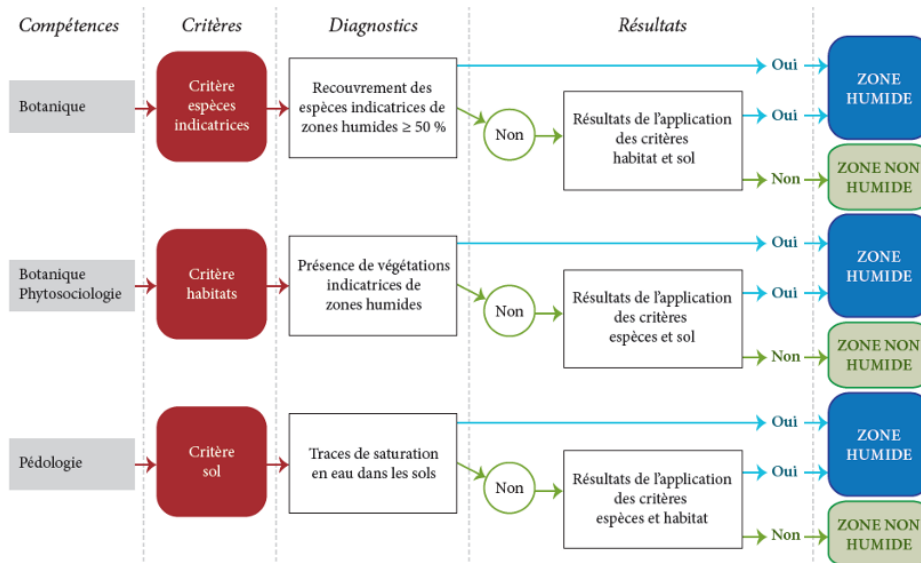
Compétences
Critères
Diagnostics
Résultats

Botanique
Critère espèces indicatrices
Recouvrement des espèces indicatrices de zones humides ≥ 50 %
Oui
ZONE HUMIDE
Non
Résultats de l'application des critères habitat et sol
Oui
ZONE HUMIDE
Non
ZONE NON HUMIDE

Botanique Phytosociologie
Critère habitats
Présence de végétations indicatrices de zones humides
Oui
ZONE HUMIDE
Non
Résultats de l'application des critères espèces et sol
Oui
ZONE HUMIDE
Non
ZONE NON HUMIDE

Pédologie
Critère sol
Traces de saturation en eau dans les sols
Oui
ZONE HUMIDE
Non
Résultats de l'application des critères espèces et habitat
Oui
ZONE HUMIDE
Non
ZONE NON HUMIDE